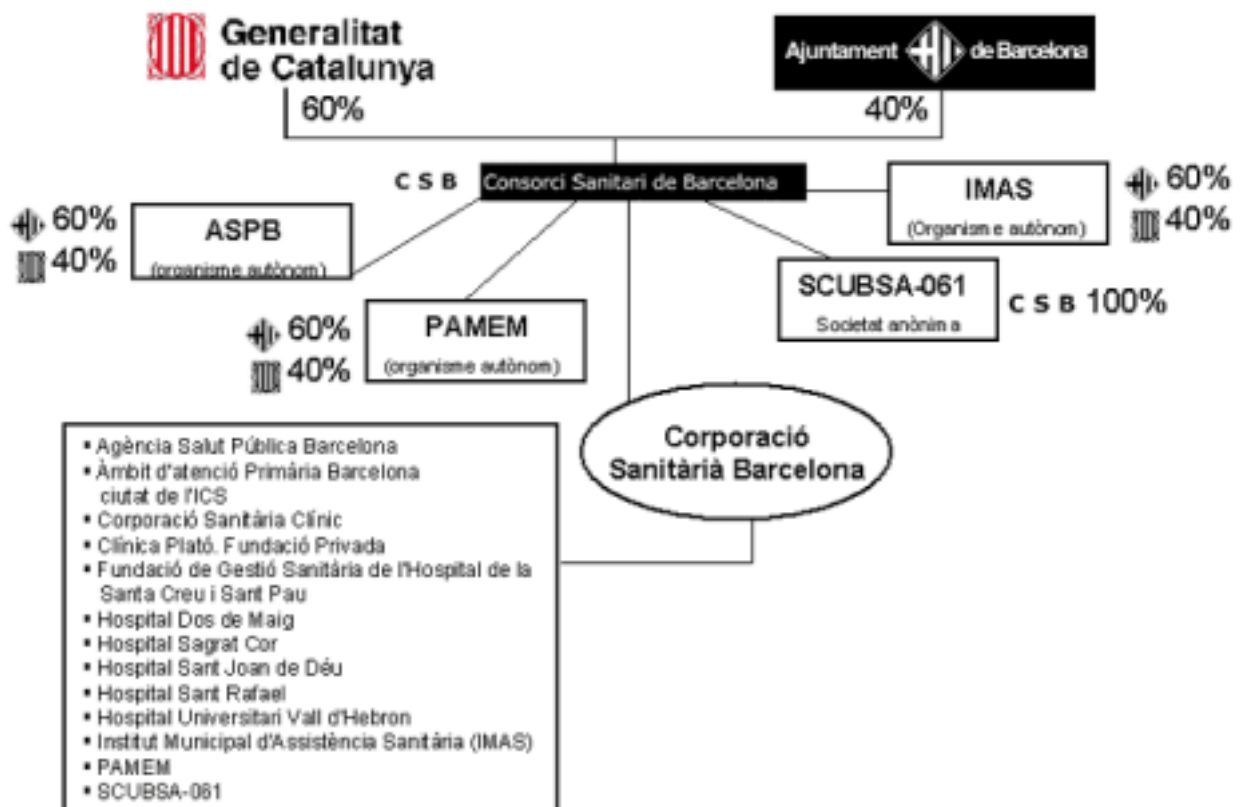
Generalitat de Catalunya

Ajuntament de Barcelona

60%

40%

C S B Consorci Sanitari de Barcelona

60%
40%
ASPB
(organisme autònom)

60%
40%
PAMEM
(organisme autònom)

IMAS
(Organism e autònom)
60%
40%

SCUBSA-061
Societat anònim a
C S B 100%

Corporació Sanitàrià Barcelona

- Agència Salut Pública Barcelona
- Àmbit d'atenció Primària Barcelona ciutat de l'ICS
- Corporació Sanitària Clínic
- Clínica Plató. Fundació Privada
- Fundació de Gestió Sanitària de l'Hospital de la Santa Creu i Sant Pau
- Hospital Dos de Maig
- Hospital Sagrat Cor
- Hospital Sant Joan de Déu
- Hospital Sant Rafael
- Hospital Universitari Vall d'Hebron
- Institut Municipal d'Assistència Sanitària (IMAS)
- PAMEM
- SCUBSA-061